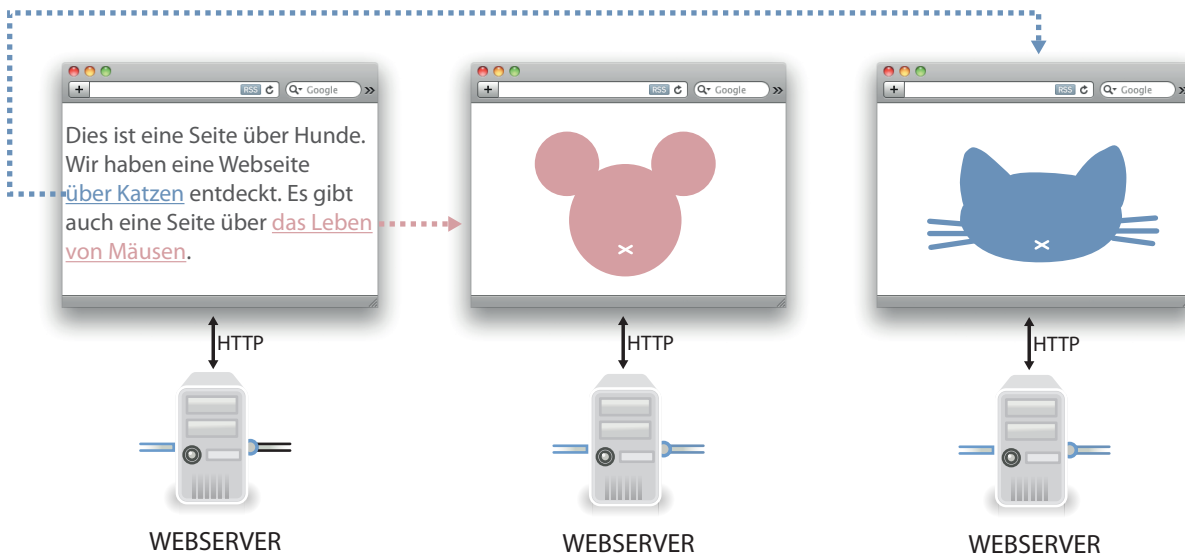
+ RSS Google

Dies ist eine Seite über Hunde. Wir haben eine Webseite über Katzen entdeckt. Es gibt auch eine Seite über das Leben von Mäusen.

HTTP

WEBSERVER

+ RSS Google

HTTP

WEBSERVER

+ RSS Google

HTTP

WEBSERVER